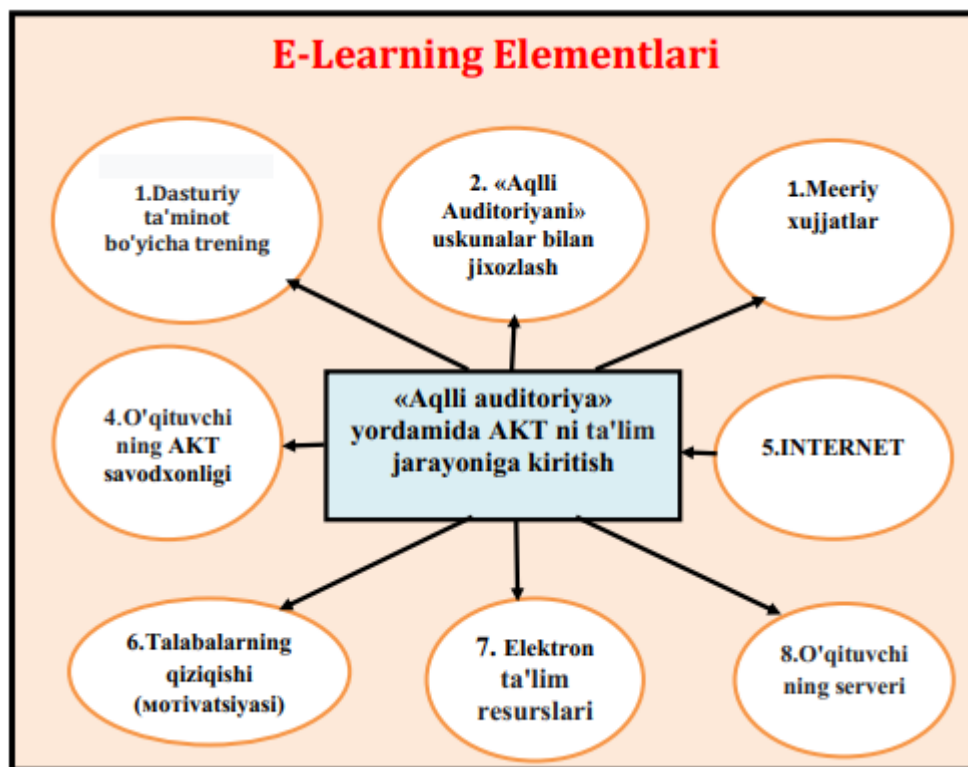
E-Learning Elementlari

1.Dasturiy ta'minot bo'yicha trening

2. «Aqlli Auditoriyani» uskunalar bilan jixozlash

1.Meeriy xujjatlar

4.O'qituvchi ning AKT savodxonligi

«Aqlli auditoriya» yordamida AKT ni ta'lim jarayoniga kiritish

5.INTERNET

6.Talabalarning qiziqishi (мотivatsiyasi)

7. Elektron ta'lim resurslari

8.O'qituvchi ning serveri